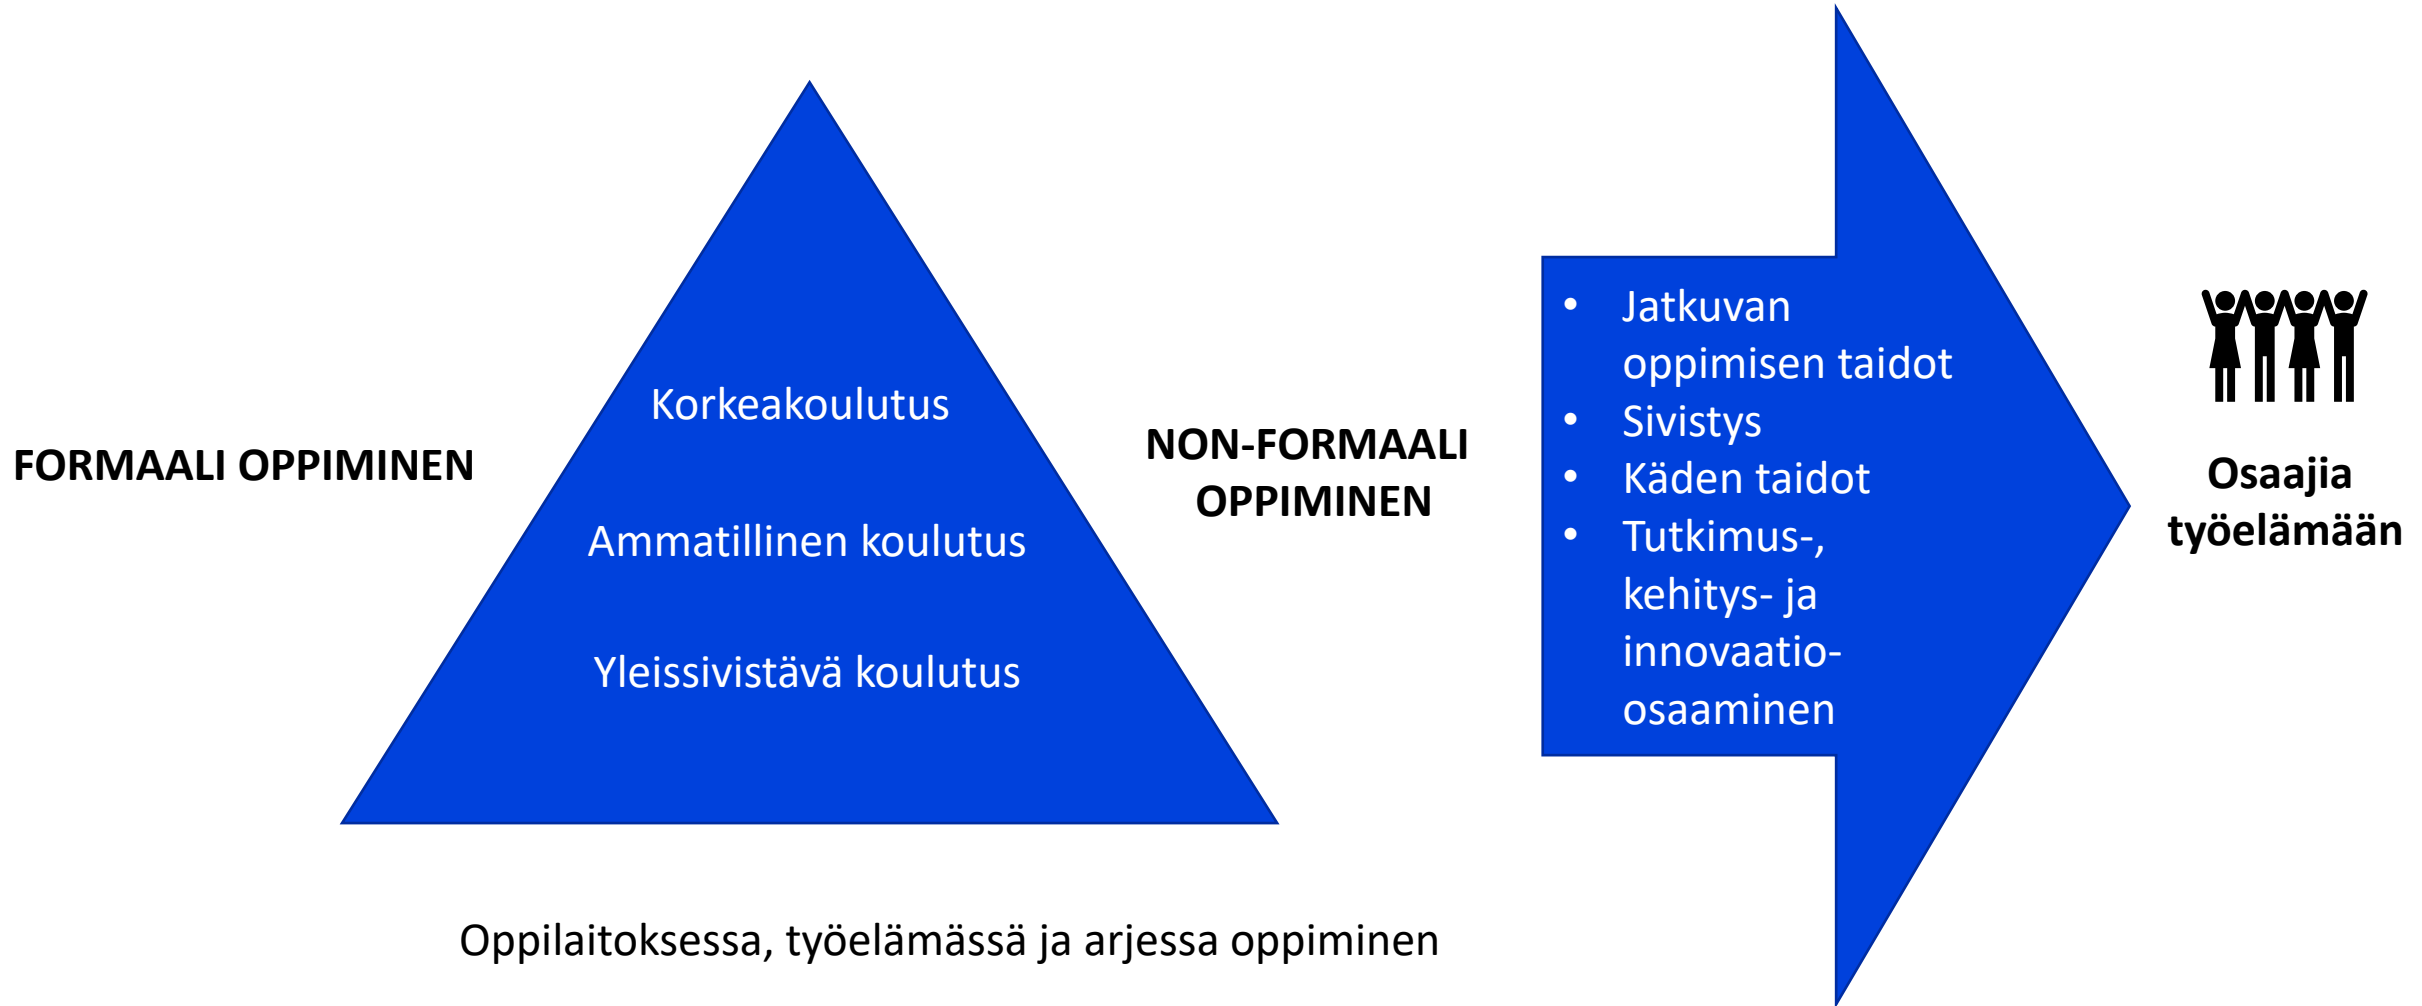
FORMAALI OPPIMINEN

Korkeakoulutus

Ammatillinen koulutus

Yleissivistävä koulutus

NON-FORMAALI OPPIMINEN

- Jatkuvan oppimisen taidot
- Sivistys
- Käden taidot
- Tutkimus-, kehitys- ja innovaatio-osaaminen

Osaajia työelämään

Oppilaitoksessa, työelämässä ja arjessa oppiminen